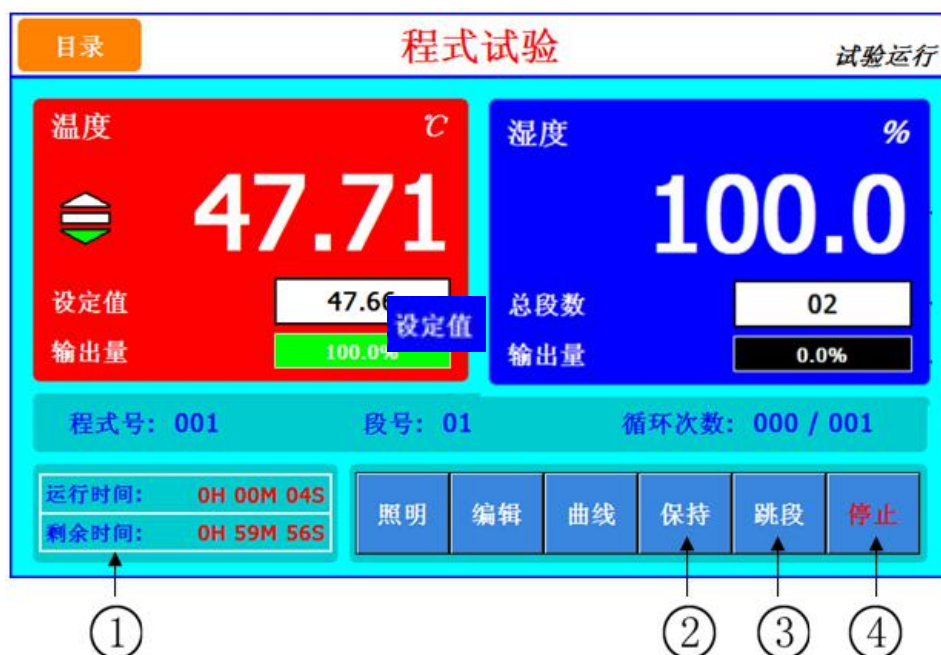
目录

程式试验

试验运行

温度 ℃

47.71

设定值 47.66

设定值

输出量 100.0%

湿度 %

100.0

总段数 02

输出量 0.0%

程式号: 001 段号: 01 循环次数: 000 / 001

运行时间: 0H 00M 04S
剩余时间: 0H 59M 56S

照明 编辑 曲线 保持 跳段 停止

① ② ③ ④